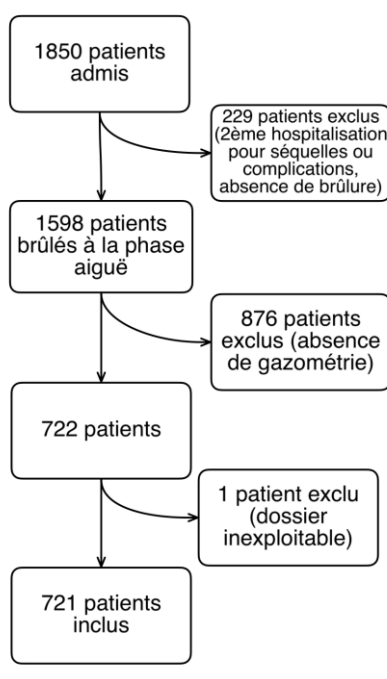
1850 patients admis

229 patients exclus (2ème hospitalisation pour séquelles ou complications, absence de brûlure)

1598 patients brûlés à la phase aiguë

876 patients exclus (absence de gazométrie)

722 patients

1 patient exclu (dossier inexploitable)

721 patients inclus